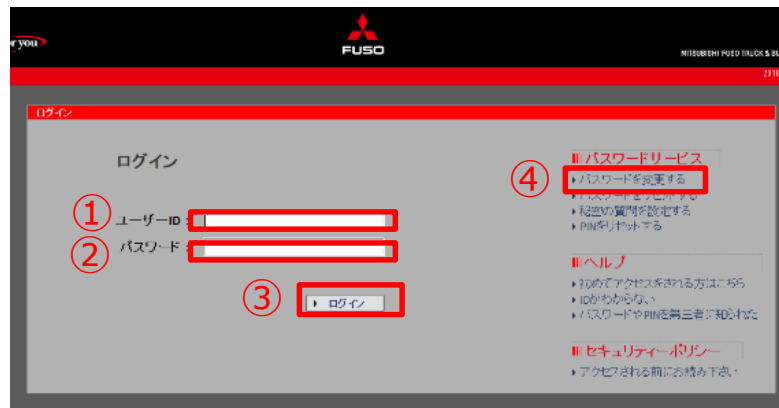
or you

FUSO

MITSUBISHI FUSO TRUCK & BU

201

ログイン

ログイン

①

ユーザーID :

②

パスワード :

③

ログイン

④

パスワードリービス

パスワードを変更する

パスワードを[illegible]

秘密の質問を設定する

PINをリセットする

ヘルプ

初めてアクセスされる方はこちら

IDがわからない

パスワードやPINを第三者に知られた

セキュリティーポリシー

アクセスされる前にお読み下さい